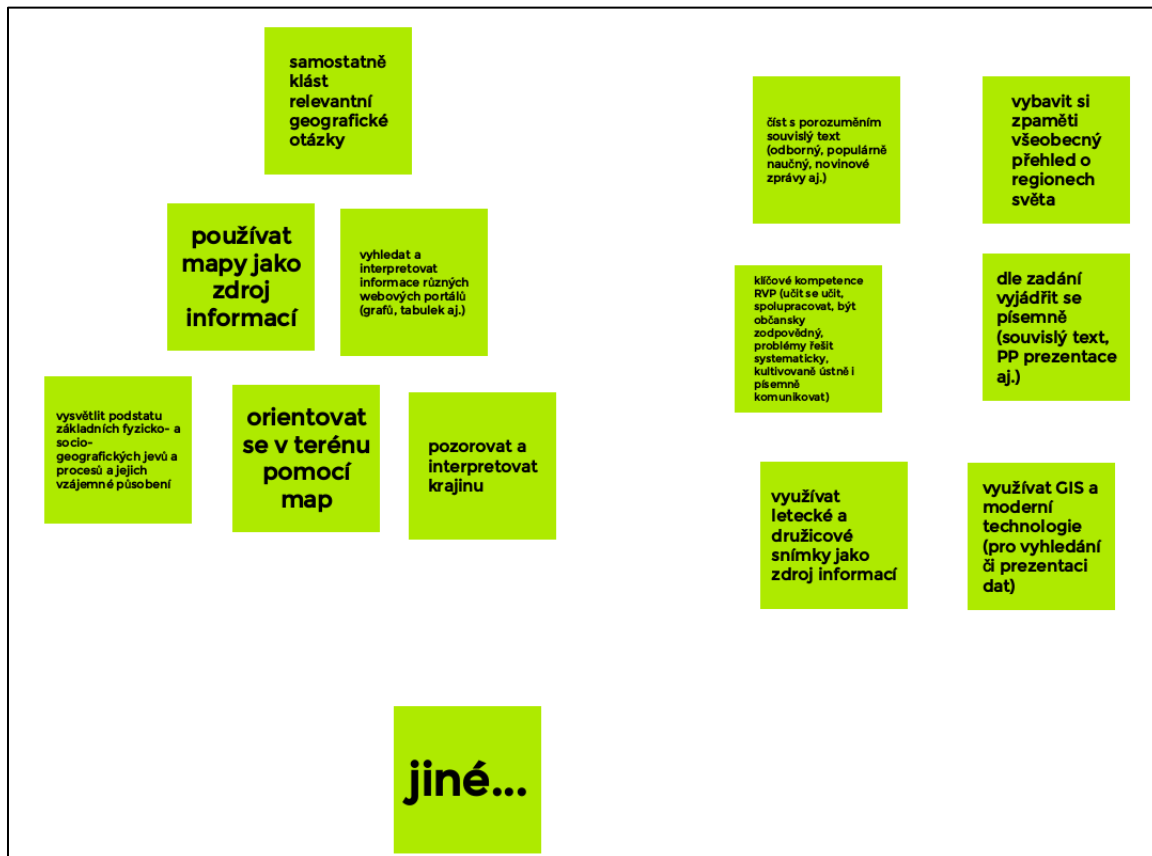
samostatně klást relevantní geografické otázky

používat mapy jako zdroj informací

vyhledat a interpretovat informace různých webových portálů (grafů, tabulek aj.)

vysvětlit podstatu základních fyzicko- a socio-geografických jevů a procesů a jejich vzájemné působení

orientovat se v terénu pomocí map

pozorovat a interpretovat krajinu

číst s porozuměním souvislý text (odborný, populárně naučný, novinové zprávy aj.)

vybavit si zpaměti všeobecný přehled o regionech světa

klíčové kompetence RVP (učit se učit, spolupracovat, být občansky zodpovědný, problémy řešit systematicky, kultivovaně ústně i písemně komunikovat)

dle zadání vyjádřit se písemně (souvislý text, PP prezentace aj.)

využívat letecké a družicové snímky jako zdroj informací

využívat GIS a moderní technologie (pro vyhledání či prezentaci dat)

jiné...